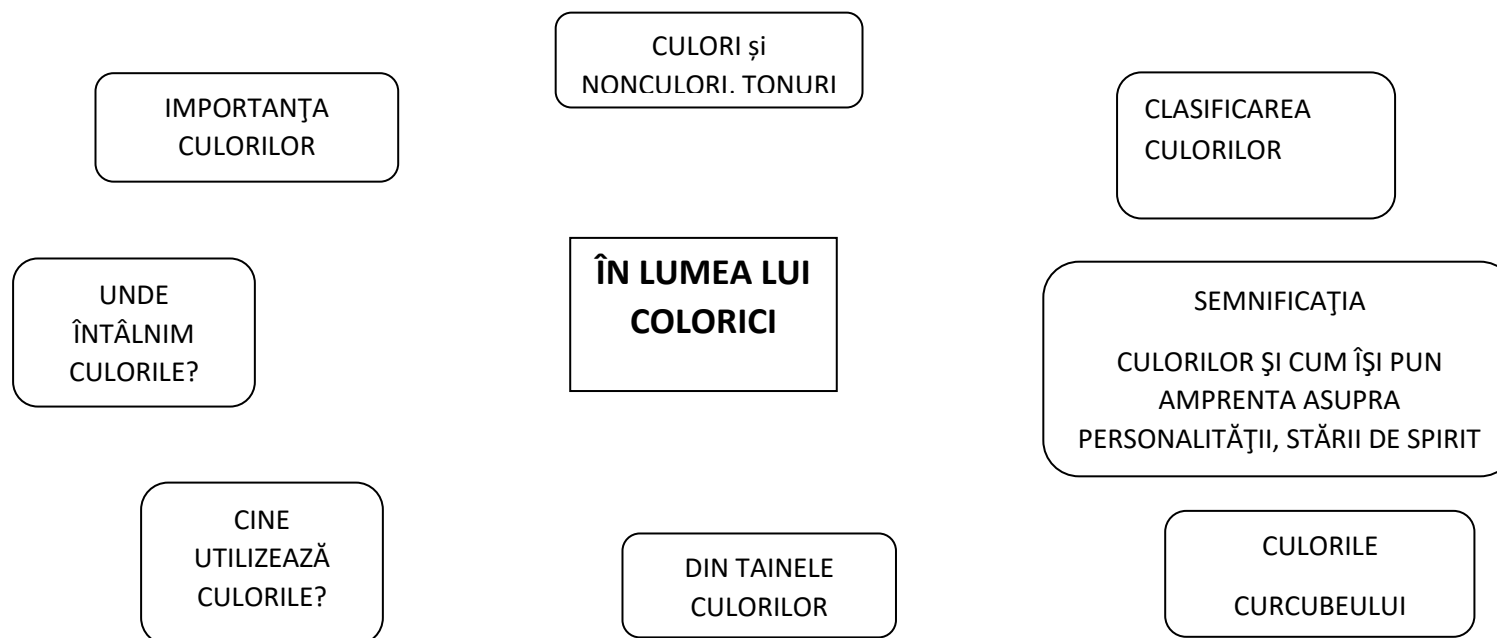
CULORI și NONCULORI. TONURI

IMPORTANŢA CULORILOR

CLASIFICAREA CULORILOR

UNDE ÎNTÂLNIM CULORILE?

**ÎN LUMEA LUI COLORICI**

SEMNIFICAŢIA

CULORILOR ŞI CUM ÎŞI PUN AMPRENTA ASUPRA PERSONALITĂŢII, STĂRII DE SPIRIT

CINE UTILIZEAZĂ CULORILE?

DIN TAINELE CULORILOR

CULORILE

CURCUBEULUI